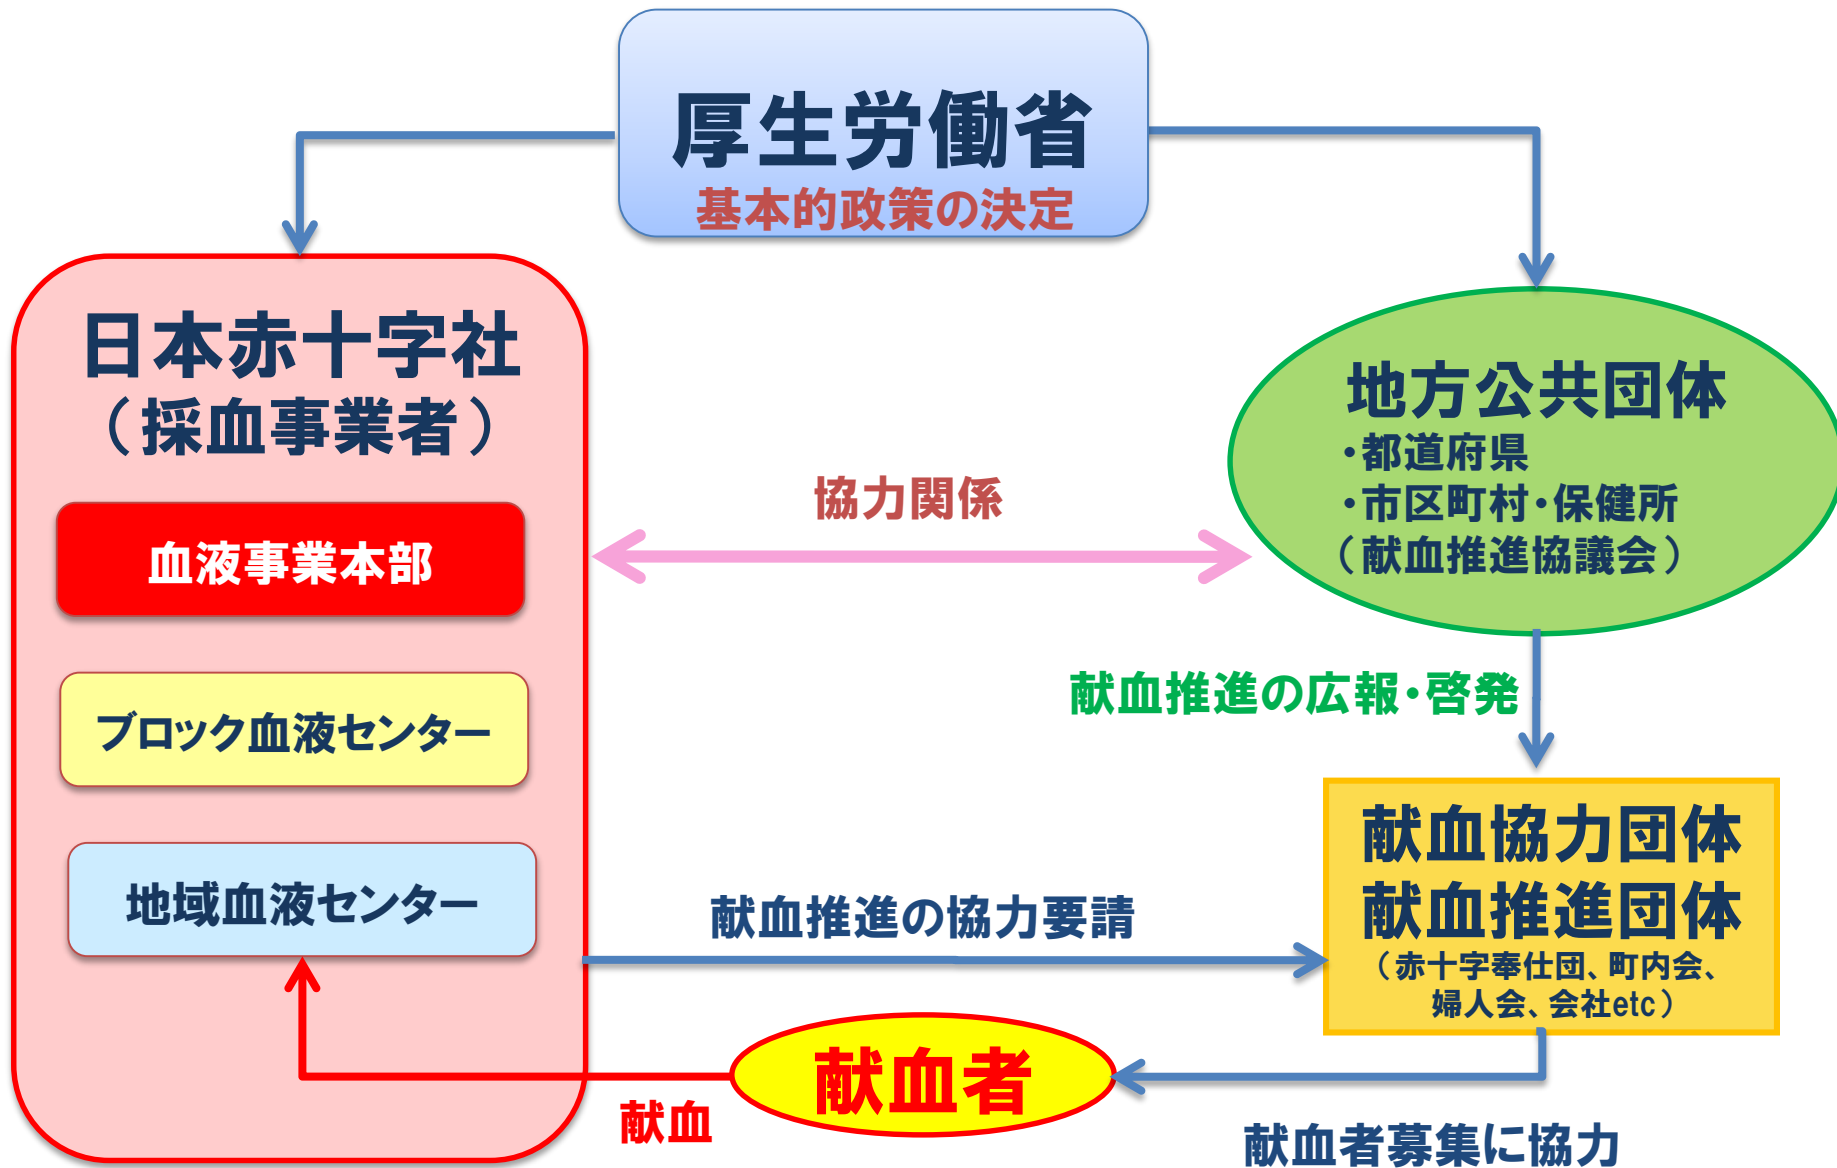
厚生労働省
基本的政策の決定

日本赤十字社
（採血事業者）

血液事業本部

ブロック血液センター

地域血液センター

協力関係

地方公共団体
・都道府県
・市区町村・保健所
（献血推進協議会）

献血推進の広報・啓発

献血協力団体
献血推進団体
（赤十字奉仕団、町内会、婦人会、会社etc）

献血推進の協力要請

献血者

献血

献血者募集に協力